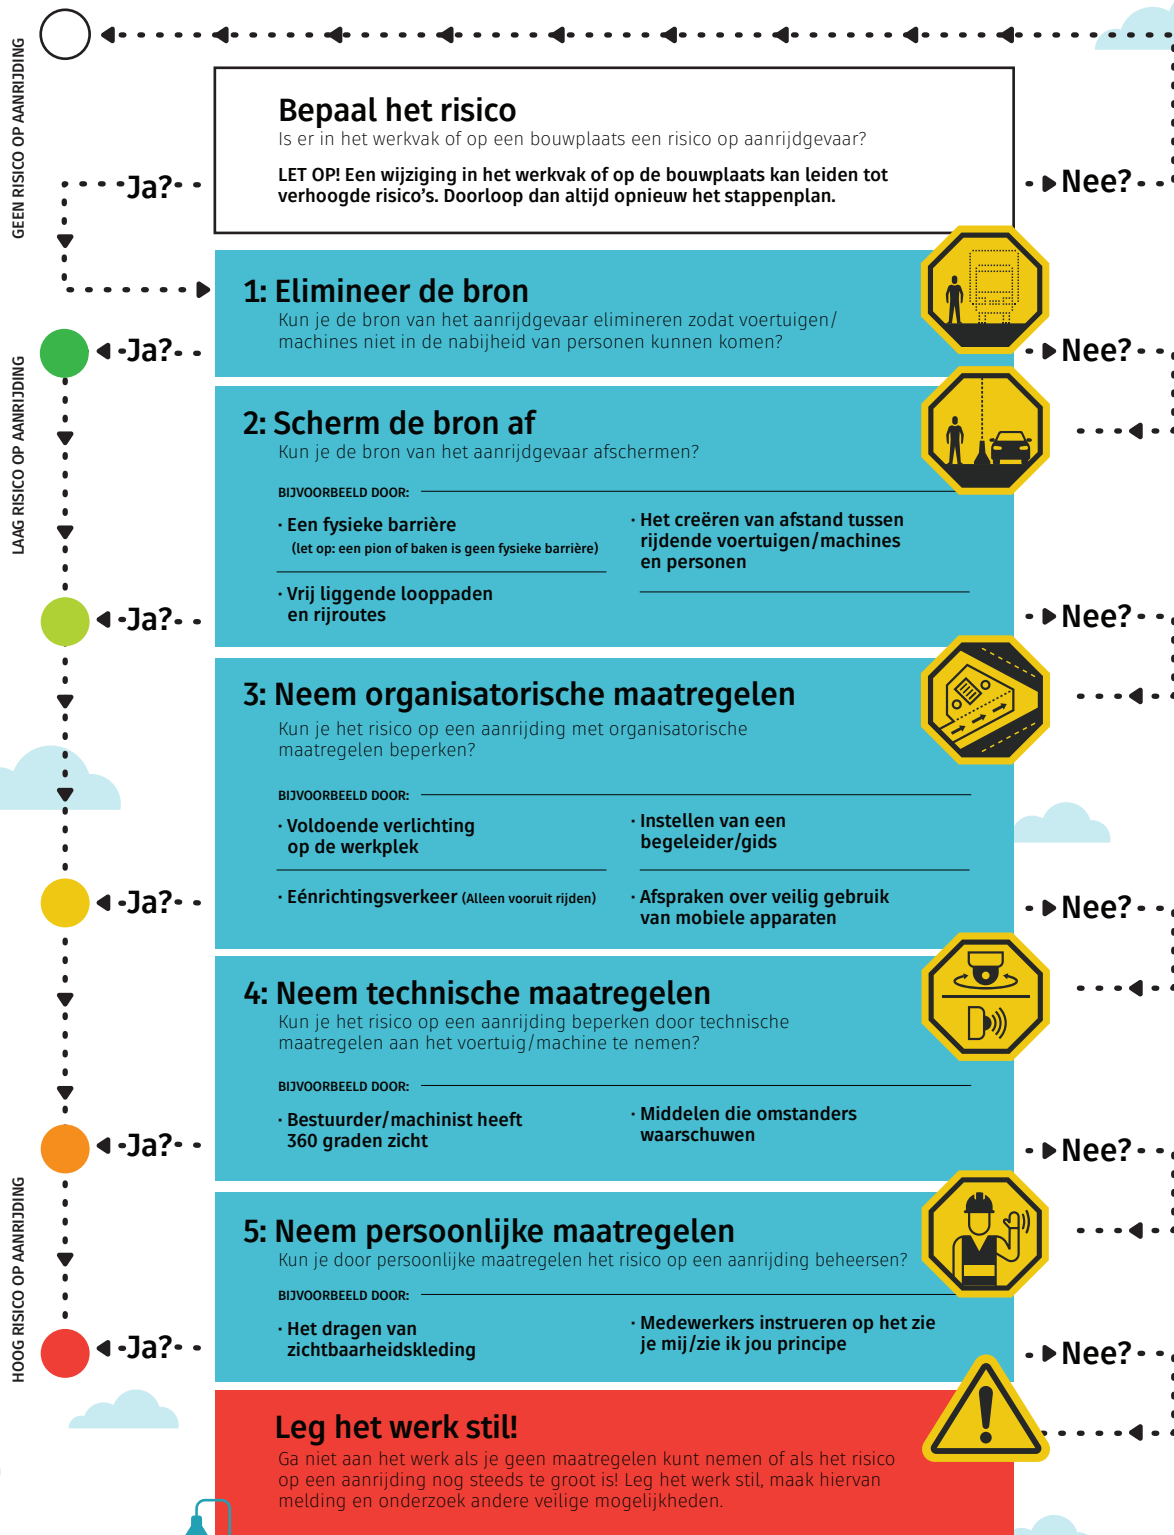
GEEN RISICO OP AANRIJDING

Ja?

Bepaal het risico
Is er in het werkvak of op een bouwplaats een risico op aanrijdgevaar?

LET OP! Een wijziging in het werkvak of op de bouwplaats kan leiden tot verhoogde risico's. Doorloop dan altijd opnieuw het stappenplan.

Nee?

LAAG RISICO OP AANRIJDING

Ja?

1: Elimineer de bron
Kun je de bron van het aanrijdgevaar elimineren zodat voertuigen/machines niet in de nabijheid van personen kunnen komen?

Nee?

2: Scherm de bron af
Kun je de bron van het aanrijdgevaar afschermen?

BIJVOORBEELD DOOR:

· Een fysieke barrière
(let op: een pion of baken is geen fysieke barrière)

· Vrij liggende looppaden en rijroutes

· Het creëren van afstand tussen rijdende voertuigen/machines en personen

Ja?

Nee?

3: Neem organisatorische maatregelen
Kun je het risico op een aanrijding met organisatorische maatregelen beperken?

BIJVOORBEELD DOOR:

· Voldoende verlichting op de werkplek

· Eénrichtingsverkeer (Alleen vooruit rijden)

· Instellen van een begeleider/gids

· Afspraken over veilig gebruik van mobiele apparaten

Ja?

Nee?

4: Neem technische maatregelen
Kun je het risico op een aanrijding beperken door technische maatregelen aan het voertuig/machine te nemen?

BIJVOORBEELD DOOR:

· Bestuurder/machinist heeft 360 graden zicht

· Middelen die omstanders waarschuwen

Ja?

Nee?

HOOG RISICO OP AANRIJDING

5: Neem persoonlijke maatregelen
Kun je door persoonlijke maatregelen het risico op een aanrijding beheersen?

BIJVOORBEELD DOOR:

· Het dragen van zichtbaarheidskleding

· Medewerkers instrueren op het zie je mij/zie ik jou principe

Ja?

Nee?

Leg het werk stil!
Ga niet aan het werk als je geen maatregelen kunt nemen of als het risico op een aanrijding nog steeds te groot is! Leg het werk stil, maak hiervan melding en onderzoek andere veilige mogelijkheden.